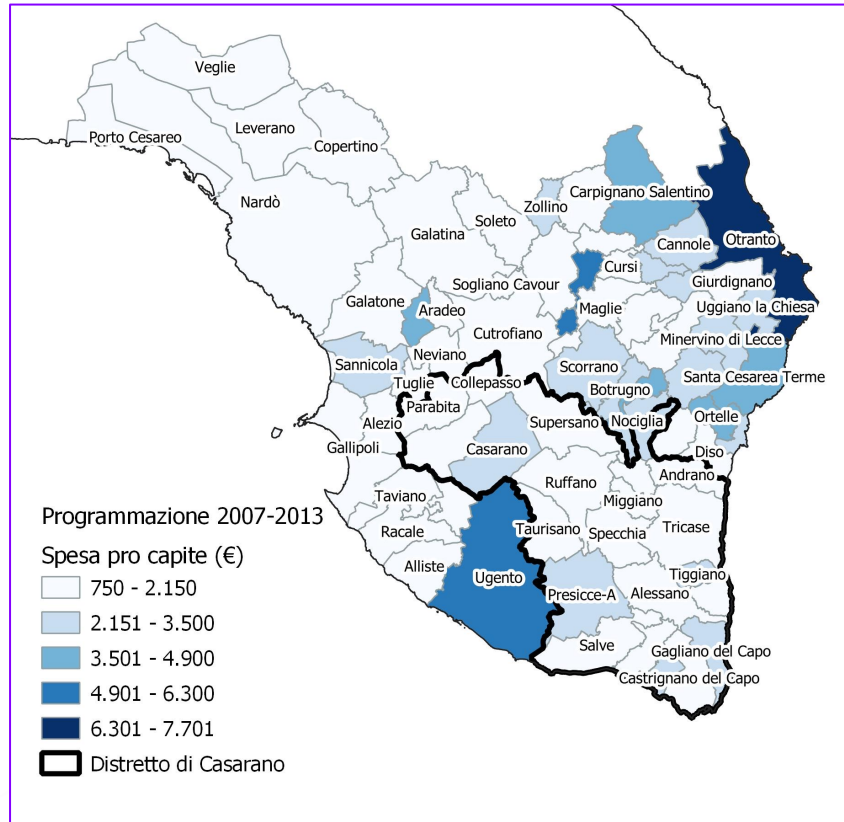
Veglie
Leverano
Porto Cesareo
Copertino
Nardò
Carpignano Salentino
Zollino
Soleto
Galatina
Cannole
Otranto
Cursi
Sogliano Cavour
Giurdignano
Uggiano la Chiesa
Galatone
Aradeo
Maglie
Cutrofiano
Minervino di Lecce
Sannicola
Neviano
Scorrano
Tuglie
Collepasso
Santa Cesarea Terme
Botrugno
Parabita
Alezio
Supersano
Nociglia
Ortelle
Gallipoli
Casarano
Diso
Andrano
Ruffano
Taviano
Miggiano
Racale
Taurisano
Specchia
Tricase
Alliste
Ugento
Tiggiano
Alessano
Presicce-A
Salve
Gagliano del Capo
Castrignano del Capo

Programmazione 2007-2013
Spesa pro capite (€)
750 - 2.150
2.151 - 3.500
3.501 - 4.900
4.901 - 6.300
6.301 - 7.701
Distretto di Casarano